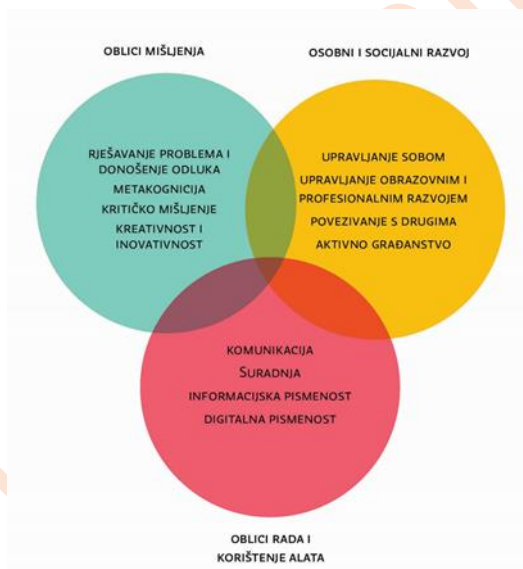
OBLICI MIŠLJENJA

OSOBNI I SOCIJALNI RAZVOJ

RJEŠAVANJE PROBLEMA I DONOŠENJE ODLUKA
METAKOGNICIJA
KRITIČKO MIŠLJENJE
KREATIVNOST I INOVATIVNOST

UPRAVLJANJE SOBOM
UPRAVLJANJE OBRAZOVNIM I PROFESIONALNIM RAZVOJEM
POVEZIVANJE S DRUGIMA
AKTIVNO GRAĐANSTVO

KOMUNIKACIJA
SURADNJA
INFORMACIJSKA PISMENOST
DIGITALNA PISMENOST

OBLICI RADA I KORIŠTENJE ALATA